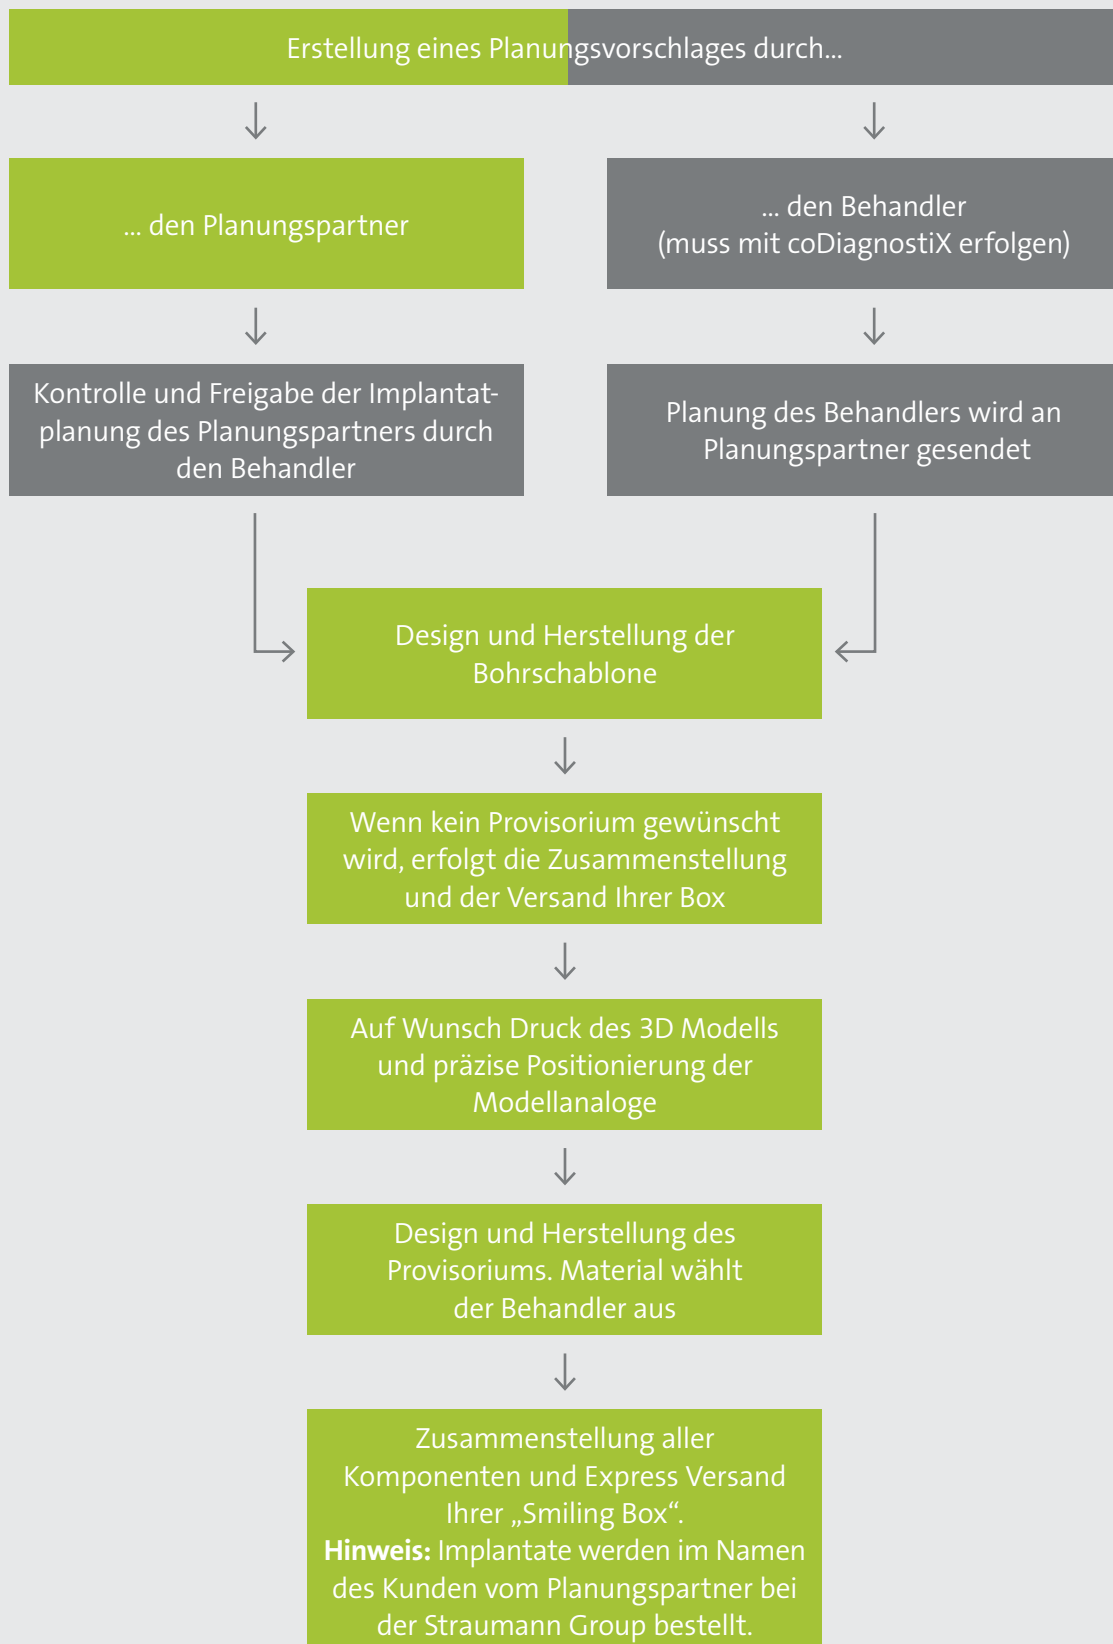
Erstellung eines Planungsvorschlages durch...

... den Planungspartner

... den Behandler
(muss mit coDiagnostiX erfolgen)

Kontrolle und Freigabe der Implantatplanung des Planungspartners durch den Behandler

Planung des Behandlers wird an Planungspartner gesendet

Design und Herstellung der Bohrschablone

Wenn kein Provisorium gewünscht wird, erfolgt die Zusammenstellung und der Versand Ihrer Box

Auf Wunsch Druck des 3D Modells und präzise Positionierung der Modellanaloge

Design und Herstellung des Provisoriums. Material wählt der Behandler aus

Zusammenstellung aller Komponenten und Express Versand Ihrer „Smiling Box“.
**Hinweis:** Implantate werden im Namen des Kunden vom Planungspartner bei der Straumann Group bestellt.